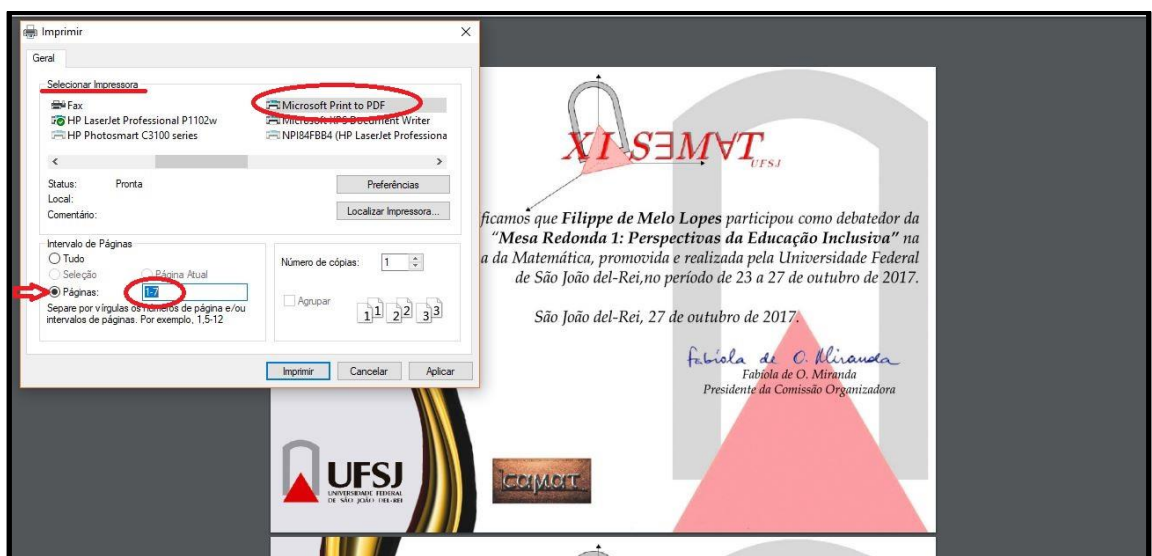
Imprimir

Geral

Selecionar Impressora

Fax
HP LaserJet Professional P1102w
HP Photosmart C3100 series
Microsoft Print to PDF
Microsoft XPS Document Writer
NPI84FBB4 (HP LaserJet Professiona

Status: Pronta
Local:
Comentário:

Preferências
Localizar Impressora...

Intervalo de Páginas
Tudo
Seleção
Página Atual
Páginas: 1-7
Separe por vírgulas os números de página e/ou intervalos de páginas. Por exemplo, 1,5-12

Número de cópias: 1
Agrupar

Imprimir Cancelar Aplicar

XI SEMAT UFSJ

ficamos que Filippe de Melo Lopes participou como debatedor da "Mesa Redonda 1: Perspectivas da Educação Inclusiva" na a da Matemática, promovida e realizada pela Universidade Federal de São João del-Rei,no período de 23 a 27 de outubro de 2017.

São João del-Rei, 27 de outubro de 2017.

Fabíola de O. Miranda
Fabíola de O. Miranda
Presidente da Comissão Organizadora

UFSJ
UNIVERSIDADE FEDERAL DE SÃO JOÃO DEL-REI

comat